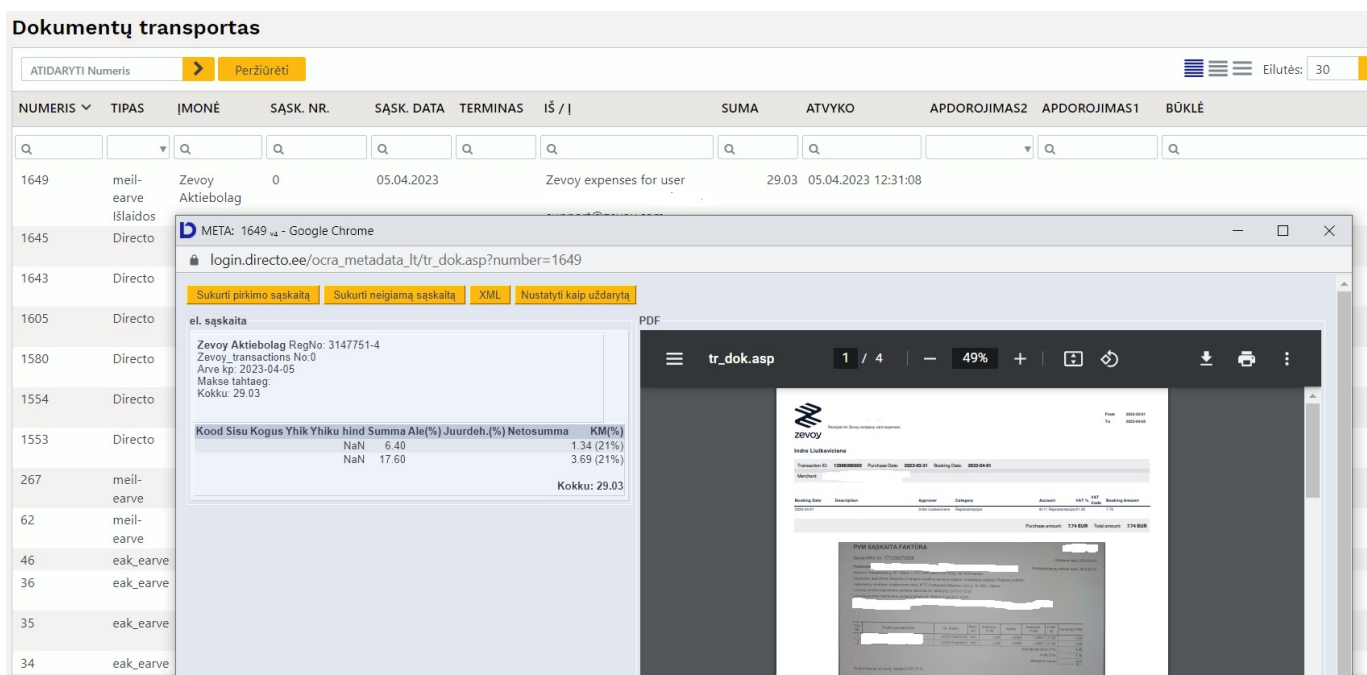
Dokumentų transportas

ATIDARYTI Numeris > Peržiūrėti

Eilutės: 30

| NUMERIS | TIPAS | ĮMONĖ | SĄSK. NR. | SĄSK. DATA | TERMINAS | IŠ / Į | SUMA | ATVYKO | APDOROJIMAS2 | APDOROJIMAS1 | BŪKLĖ |
|---|---|---|---|---|---|---|---|---|---|---|---|
| 1649 | meil-earve Išlaidos | Zevoy Aktiebolag | 0 | 05.04.2023 | | Zevoy expenses for user | 29.03 | 05.04.2023 12:31:08 | | | |
| 1645 | Directo | | | | | | | | | | |
| 1643 | Directo | | | | | | | | | | |
| 1605 | Directo | | | | | | | | | | |
| 1580 | Directo | | | | | | | | | | |
| 1554 | Directo | | | | | | | | | | |
| 1553 | Directo | | | | | | | | | | |
| 267 | meil-earve | | | | | | | | | | |
| 62 | meil-earve | | | | | | | | | | |
| 46 | eak_earve | | | | | | | | | | |
| 36 | eak_earve | | | | | | | | | | |
| 35 | eak_earve | | | | | | | | | | |
| 34 | eak_earve | | | | | | | | | | |

META: 1649 v4 - Google Chrome
login.directo.ee/ocra_metadata_lt/tr_dok.asp?number=1649

Sukurti pirkimo sąskaitą | Sukurti neigiamą sąskaitą | XML | Nustatyti kaip uždarytą

el. sąskaita

Zevoy Aktiebolag RegNo: 3147751-4
Zevoy_transactions No:0
Arve kp: 2023-04-05
Makse tahtaeg:
Kokku: 29.03

| Kood Sisu Kogus Yhik Yhiku hind Summa Ale(%) Juurdeh.(%) Netosumma | KM(%) |
|---|---|
| NaN 6.40 | 1.34 (21%) |
| NaN 17.60 | 3.69 (21%) |

Kokku: 29.03

PDF

tr_dok.asp 1 / 4 — 49% +

zevoy
Indre Liutkeviciene
Purchase amount: 7.74 EUR Total amount: 7.74 EUR
PVM SĄSKAITA FAKTŪRA